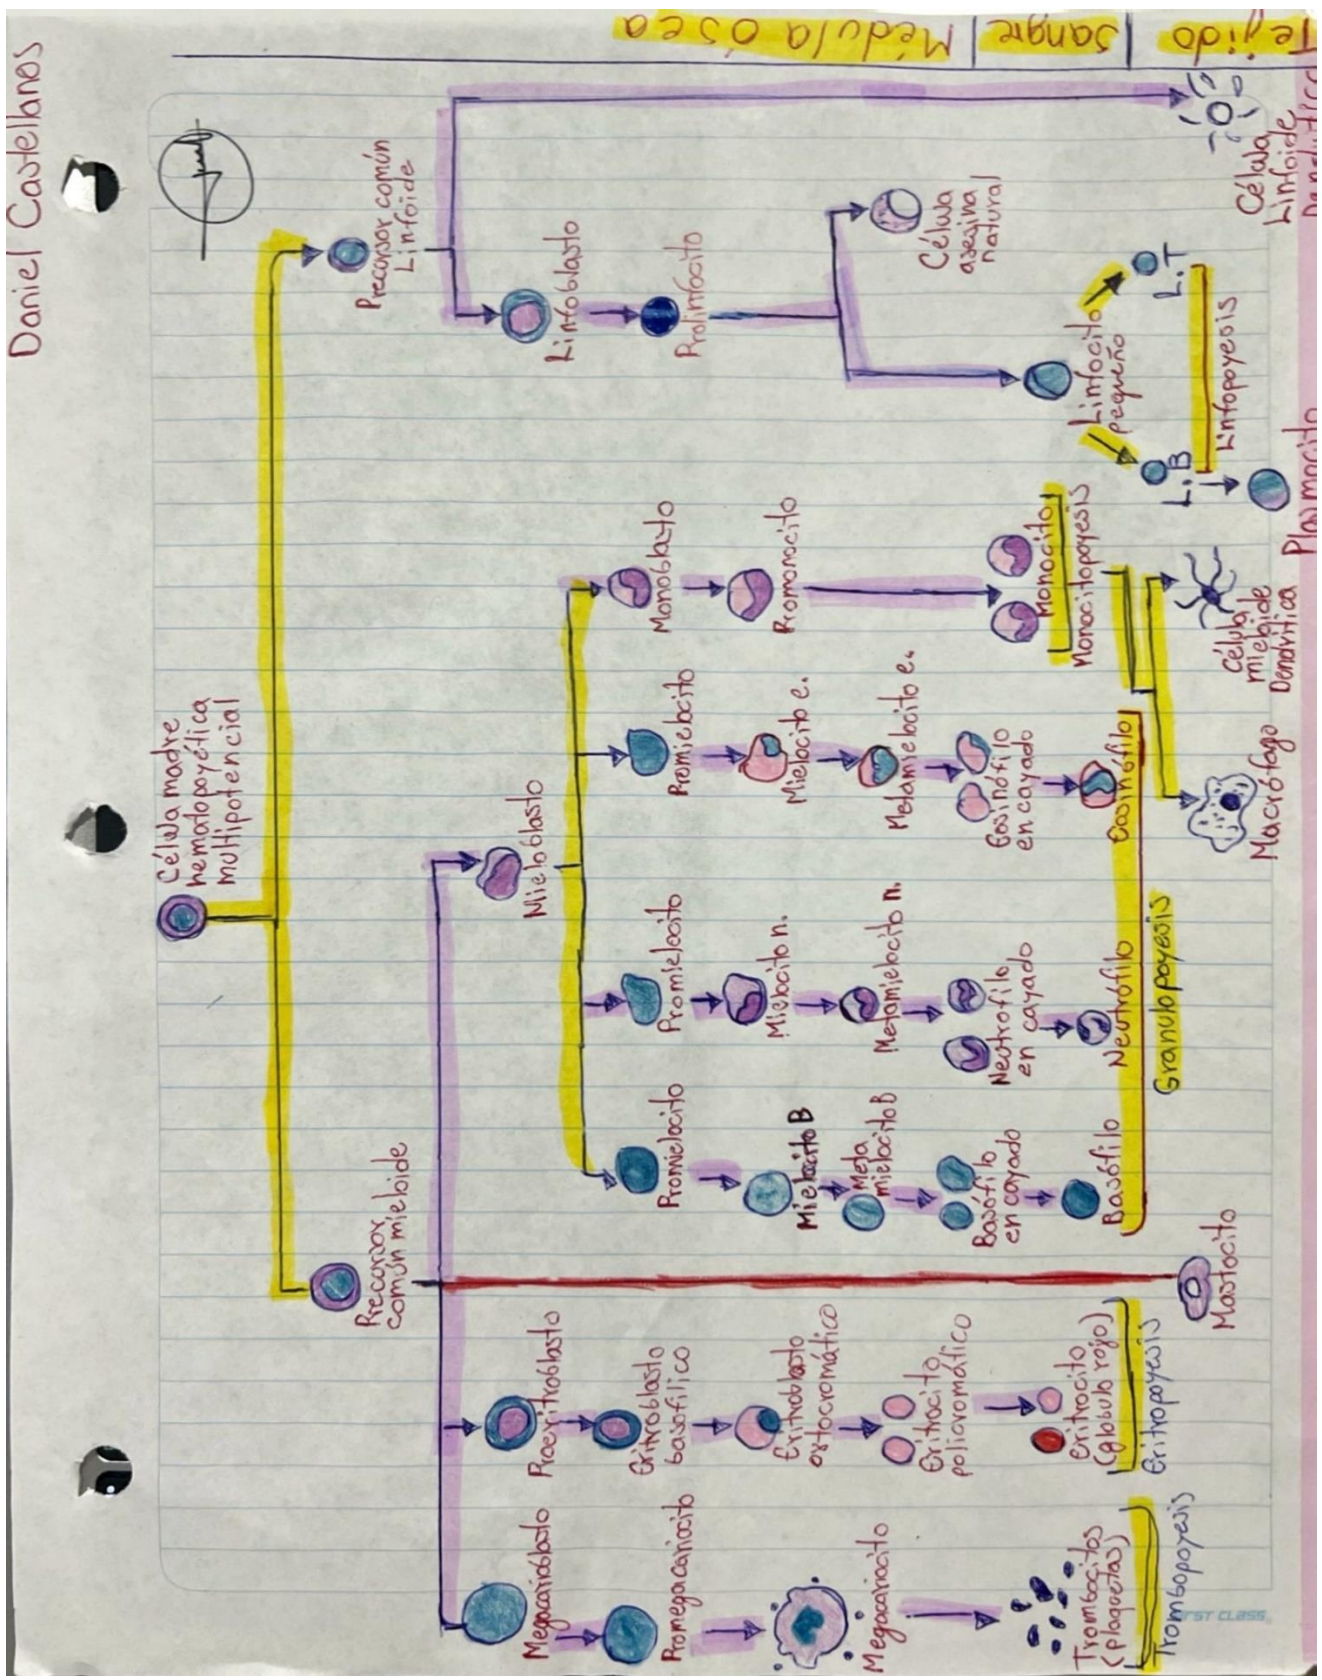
Daniel Castellanos

Médula ósea | Sangre | Tejido

Célula madre hematopoyética multipotencial

Precursor común mieloide

Precursor común Linfoide

Megacarioblasto
Promegacariocito
Megacariocito
Trombocitos (plaquetas)
Tromboyopoyesis

Proeritroblasto
Eritroblasto basofílico
Eritroblasto ortocromático
Eritrocito policromatófilo
Eritrocito (glóbulo rojo)
Eritropoyesis

Mastocito

Mieloblasto

Promielocito
Mielocito B
Meta mielocito B
Basófilo en cayado
Basófilo

Promielocito
Mielocito n.
Metamielocito n.
Neutrófilo en cayado
Neutrófilo

Promielocito
Mielocito e.
Metamielocito e.
Eosinófilo en cayado
Eosinófilo

Granulopoyesis

Monoblasto
Promonocito
Monocito
Monocitopoyesis
Macrófago
Célula mieloide Dendrítica

Linfoblasto
Prolinfocito
Linfocito pequeño
L.B
L.T
Linfopoyesis
Plasmocito
Célula asesina natural
Célula Linfoide Dendrítica

FIRST CLASS